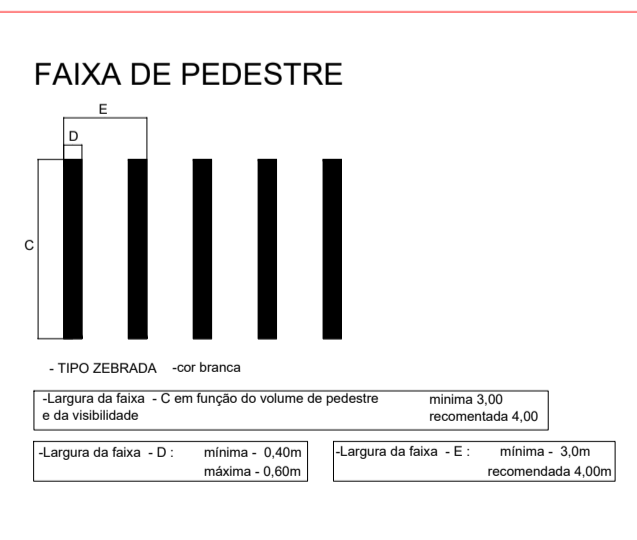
FAIXA DE PEDESTRE

E

D

C

- TIPO ZEBRADA -cor branca

-Largura da faixa - C em função do volume de pedestre e da visibilidade

minima 3,00
recomentada 4,00

-Largura da faixa - D : mínima - 0,40m
máxima - 0,60m

-Largura da faixa - E : mínima - 3,0m
recomendada 4,00m